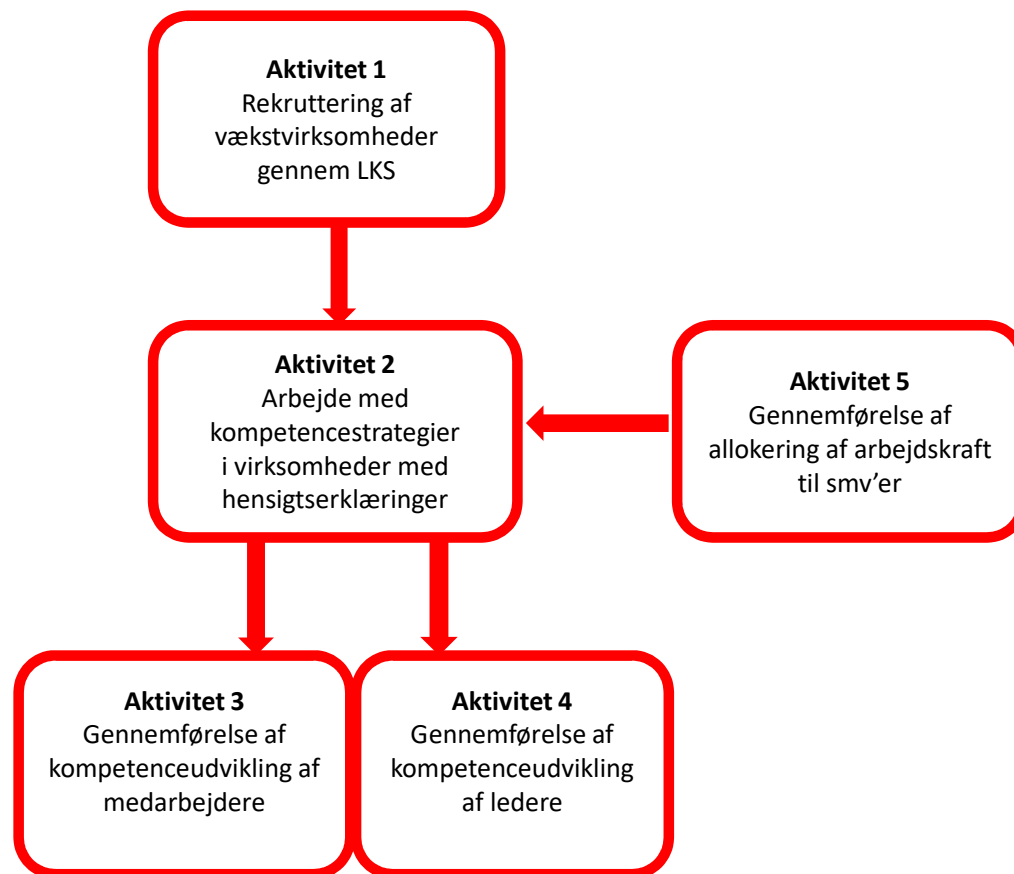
**Aktivitet 1**
Rekruttering af vækstvirksomheder gennem LKS

**Aktivitet 2**
Arbejde med kompetencestrategier i virksomheder med hensigtserklæringer

**Aktivitet 5**
Gennemførelse af allokering af arbejdskraft til smv'er

**Aktivitet 3**
Gennemførelse af kompetenceudvikling af medarbejdere

**Aktivitet 4**
Gennemførelse af kompetenceudvikling af ledere